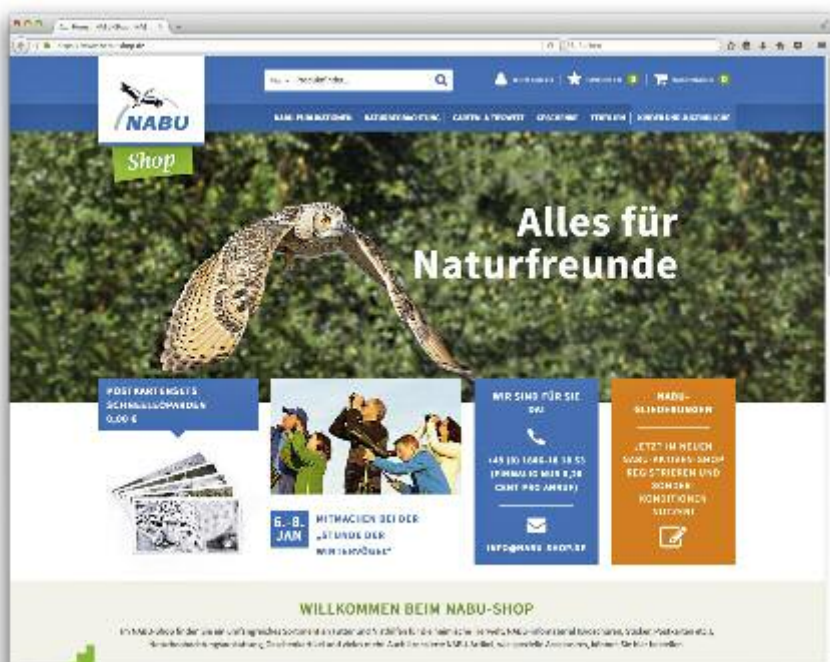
NABU

Shop

Alles für Naturfreunde

POSTKARTENSETS SCHNEEGLÖCKCHEN 0,00 €

6.-8. JAN

MITMACHEN BEI DER „STUNDE DER WINTERVÖGEL"

WIR SIND FÜR SIE DA

+49 (0) 1805-18 18 55 (FMAX 14 MIN 0,28 CENT PRO ANRUF)

INFO@NABU-SHOP.DE

NABU-MITGLIEDER

JETZT IM NEUEN NABU-NATURSHOP REGISTRIEREN UND SONDERKONDITIONEN SICHERN

WILLKOMMEN BEIM NABU-SHOP

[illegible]